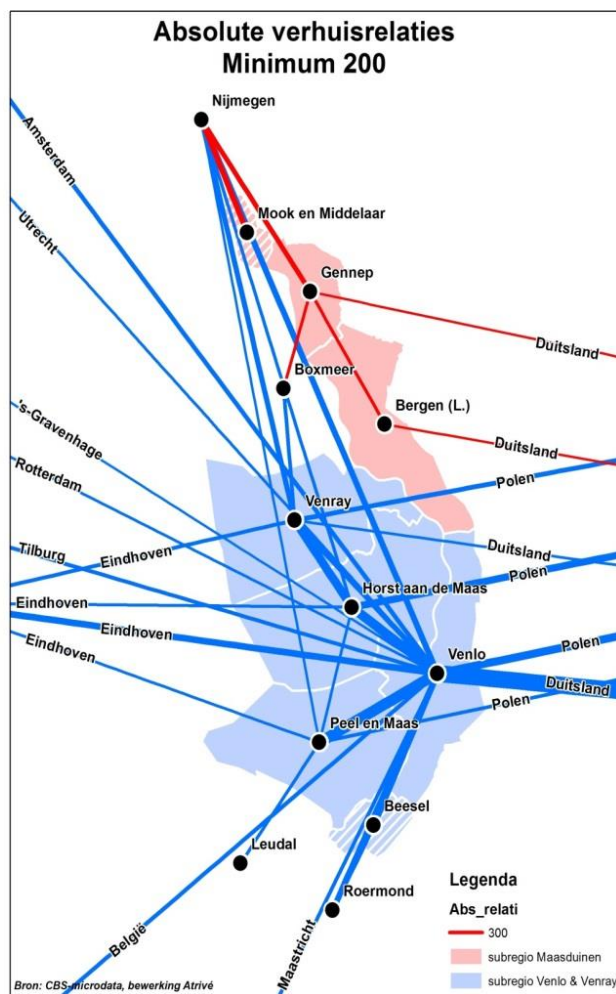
Absolute verhuisrelaties
Minimum 200

Nijmegen
Amsterdam
Mook en Middelaar
Utrecht
Gennep
Duitsland
Boxmeer
Bergen (L.)
's-Gravenhage
Duitsland
Rotterdam
Polen
Venray
Tilburg
Eindhoven
Duitsland
Horst aan de Maas
Polen
Eindhoven
Eindhoven
Eindhoven
Venlo
Polen
Duitsland
Polen
Peel en Maas
Beesel
Leudal
Roermond
België
Maastricht

Legenda
Abs_relati
300
subregio Maasduinen
subregio Venlo & Venray

Bron: CBS-microdata, bewerking Atrivé